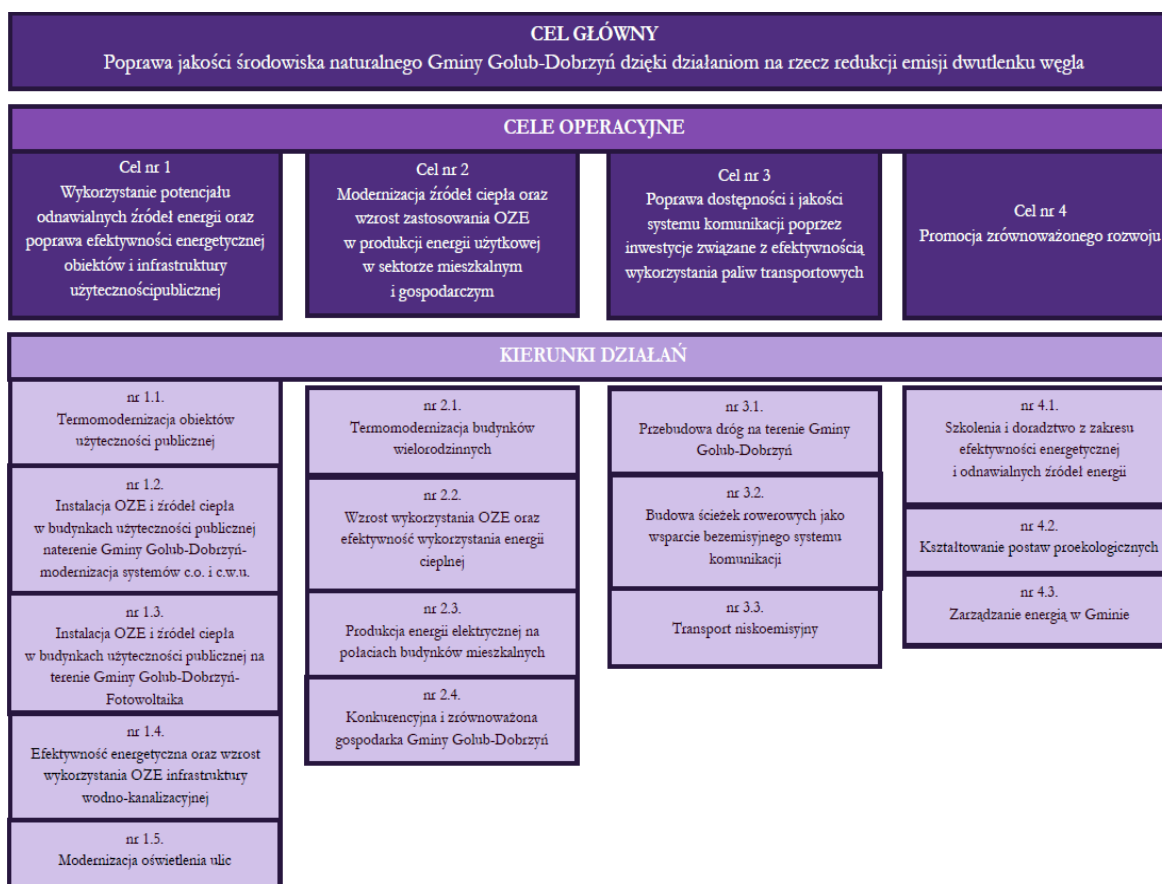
CEL GŁÓWNY
Poprawa jakości środowiska naturalnego Gminy Golub-Dobrzyń dzięki działaniom na rzecz redukcji emisji dwutlenku węgla

CELE OPERACYJNE

Cel nr 1
Wykorzystanie potencjału odnawialnych źródeł energii oraz poprawa efektywności energetycznej obiektów i infrastruktury użytecznościpublicznej

Cel nr 2
Modernizacja źródeł ciepła oraz wzrost zastosowania OZE w produkcji energii użytkowej w sektorze mieszkalnym i gospodarczym

Cel nr 3
Poprawa dostępności i jakości systemu komunikacji poprzez inwestycje związane z efektywnością wykorzystania paliw transportowych

Cel nr 4
Promocja zrównoważonego rozwoju

KIERUNKI DZIAŁAŃ

nr 1.1.
Termomodernizacja obiektów użyteczności publicznej

nr 1.2.
Instalacja OZE i źródeł ciepła w budynkach użyteczności publicznej naterenie Gminy Golub-Dobrzyń- modernizacja systemów c.o. i c.w.u.

nr 1.3.
Instalacja OZE i źródeł ciepła w budynkach użyteczności publicznej na terenie Gminy Golub-Dobrzyń- Fotowoltaika

nr 1.4.
Efektywność energetyczna oraz wzrost wykorzystania OZE infrastruktury wodno-kanalizacyjnej

nr 1.5.
Modernizacja oświetlenia ulic

nr 2.1.
Termomodernizacja budynków wielorodzinnych

nr 2.2.
Wzrost wykorzystania OZE oraz efektywność wykorzystania energii cieplnej

nr 2.3.
Produkcja energii elektrycznej na polaciach budynków mieszkalnych

nr 2.4.
Konkurencyjna i zrównoważona gospodarka Gminy Golub-Dobrzyń

nr 3.1.
Przebudowa dróg na terenie Gminy Golub-Dobrzyń

nr 3.2.
Budowa ścieżek rowerowych jako wsparcie bezemisyjnego systemu komunikacji

nr 3.3.
Transport niskoemisyjny

nr 4.1.
Szkolenia i doradztwo z zakresu efektywności energetycznej i odnawialnych źródeł energii

nr 4.2.
Kształtowanie postaw proekologicznych

nr 4.3.
Zarządzanie energią w Gminie